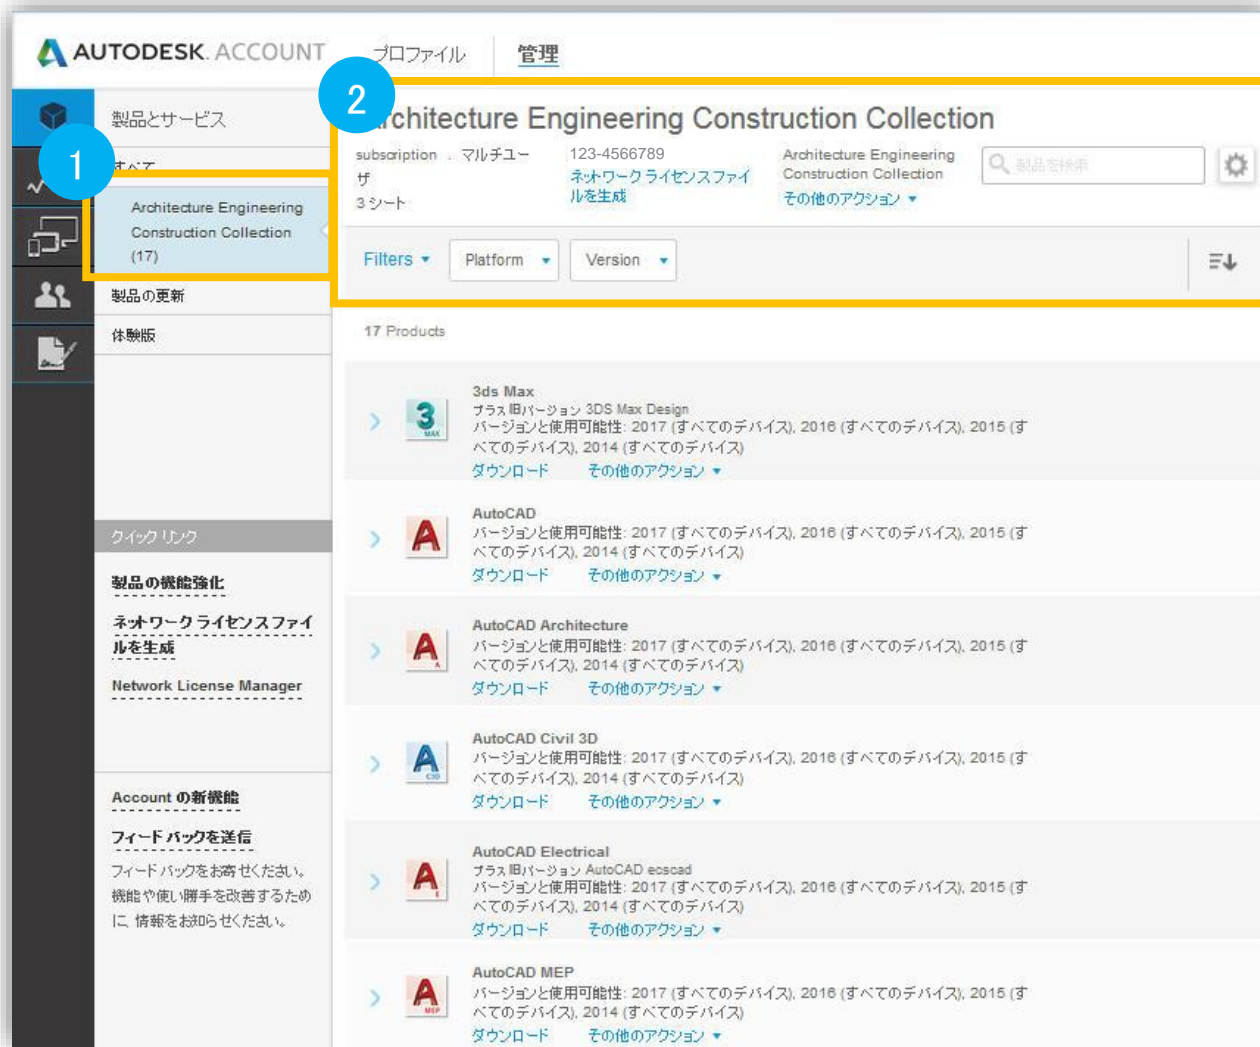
AUTODESK. ACCOUNT プロファイル 管理

2
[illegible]rchitecture Engineering Construction Collection

subscription ・ マルチユーザ
3 シート

123-4566789
ネットワーク ライセンスファイルを生成

Architecture Engineering Construction Collection
その他のアクション ▾

製品を検索

Filters ▾ Platform ▾ Version ▾

製品とサービス
1
すべて
Architecture Engineering Construction Collection (17)
製品の更新
体験版

17 Products

3ds Max
プラス 旧バージョン 3DS Max Design
バージョンと使用可能性: 2017 (すべてのデバイス), 2016 (すべてのデバイス), 2015 (すべてのデバイス), 2014 (すべてのデバイス)
ダウンロード その他のアクション ▾

AutoCAD
バージョンと使用可能性: 2017 (すべてのデバイス), 2016 (すべてのデバイス), 2015 (すべてのデバイス), 2014 (すべてのデバイス)
ダウンロード その他のアクション ▾

AutoCAD Architecture
バージョンと使用可能性: 2017 (すべてのデバイス), 2016 (すべてのデバイス), 2015 (すべてのデバイス), 2014 (すべてのデバイス)
ダウンロード その他のアクション ▾

AutoCAD Civil 3D
バージョンと使用可能性: 2017 (すべてのデバイス), 2016 (すべてのデバイス), 2015 (すべてのデバイス), 2014 (すべてのデバイス)
ダウンロード その他のアクション ▾

AutoCAD Electrical
プラス 旧バージョン AutoCAD ecscad
バージョンと使用可能性: 2017 (すべてのデバイス), 2016 (すべてのデバイス), 2015 (すべてのデバイス), 2014 (すべてのデバイス)
ダウンロード その他のアクション ▾

AutoCAD MEP
バージョンと使用可能性: 2017 (すべてのデバイス), 2016 (すべてのデバイス), 2015 (すべてのデバイス), 2014 (すべてのデバイス)
ダウンロード その他のアクション ▾

クイック リンク
製品の機能強化
ネットワーク ライセンスファイルを生成
Network License Manager

Account の新機能
フィード バックを送信
フィード バックをお寄せください。機能や使い勝手を改善するために、情報をお知らせください。